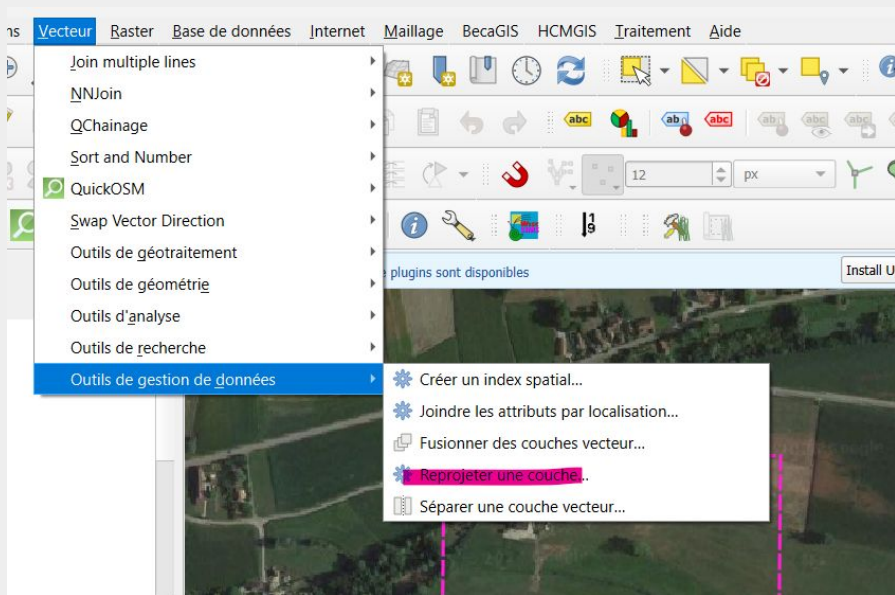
ns Vecteur Raster Base de données Internet Maillage BecaGIS HCMGIS Traitement Aide

Join multiple lines
NNJoin
QChainage
Sort and Number
QuickOSM
Swap Vector Direction
Outils de géotraitement
Outils de géométrie
Outils d'analyse
Outils de recherche
Outils de gestion de données

Créer un index spatial...
Joindre les attributs par localisation...
Fusionner des couches vecteur...
Reprojeter une couche...
Séparer une couche vecteur...

12
px
e plugins sont disponibles
Install U